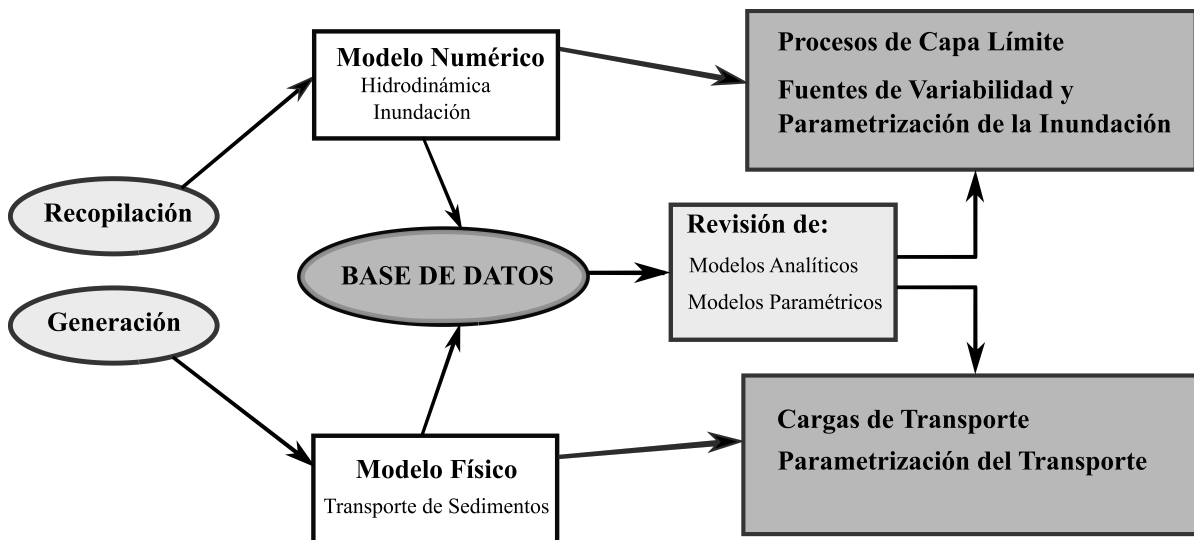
Modelo Numérico
Hidrodinámica
Inundación

Procesos de Capa Límite

Fuentes de Variabilidad y Parametrización de la Inundación

Recopilación

BASE DE DATOS

Revisión de:
Modelos Analíticos
Modelos Paramétricos

Generación

Modelo Físico
Transporte de Sedimentos

Cargas de Transporte

Parametrización del Transporte